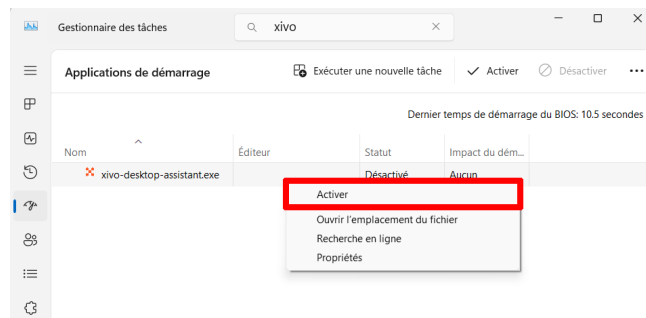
Gestionnaire des tâches

xivo

Applications de démarrage

Exécuter une nouvelle tâche

Activer

Désactiver

Dernier temps de démarrage du BIOS: 10.5 secondes

| Nom | Éditeur | Statut | Impact du dém... |
|---|---|---|---|
| xivo-desktop-assistant.exe | | Désactivé | Aucun |

Activer
Ouvrir l'emplacement du fichier
Recherche en ligne
Propriétés